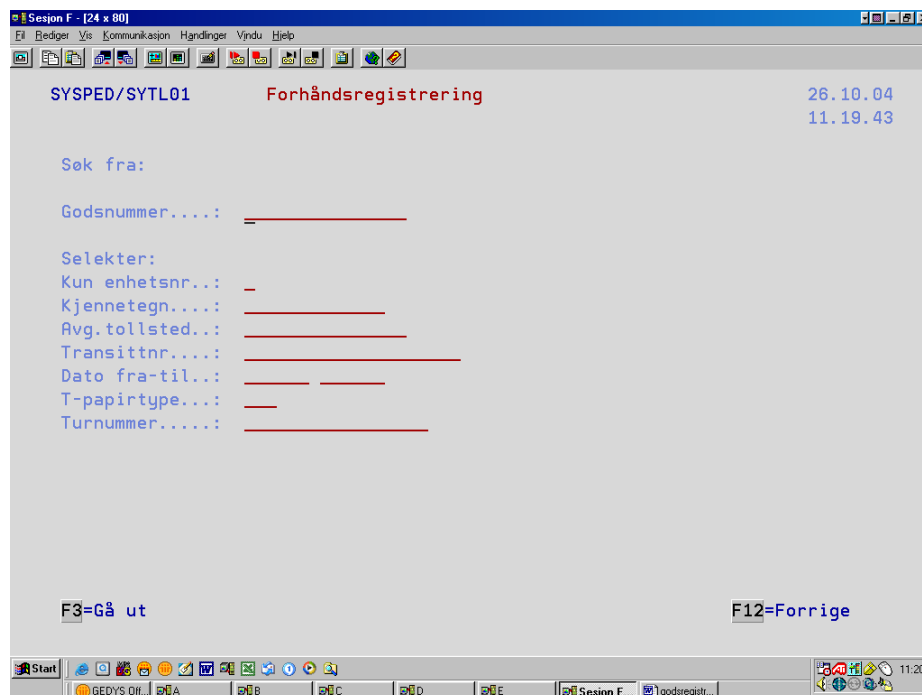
Sesjon F - [24 x 80]

Fil Rediger Vis Kommunikasjon Handlinger Vindu Hjelp

SYSPED/SYTL01 Forhåndsregistrering 26.10.04

11.19.43

Søk fra:

Godsnummer....:

Selekter:

Kun enhetsnr..:

Kjennetegn....:

Avg.tollsted..:

Transittnr....:

Dato fra-til..:

T-papirtype...:

Turnummer.....:

F3=Gå ut F12=Forrige

Start GEDYS Off... A B C D E Sesjon F godsregistr... 11:20